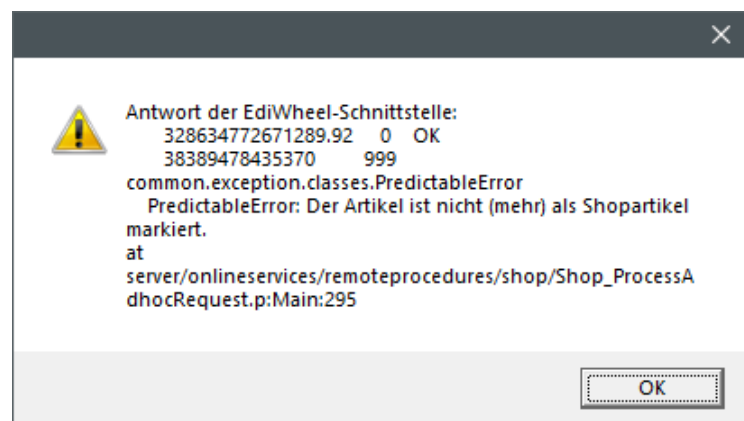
Antwort der EdiWheel-Schnittstelle:
328634772671289.92 0 OK
38389478435370 999
common.exception.classes.PredictableError
PredictableError: Der Artikel ist nicht (mehr) als Shopartikel markiert.
at
server/onlineservices/remoteprocedures/shop/Shop_ProcessAdhocRequest.p:Main:295

OK